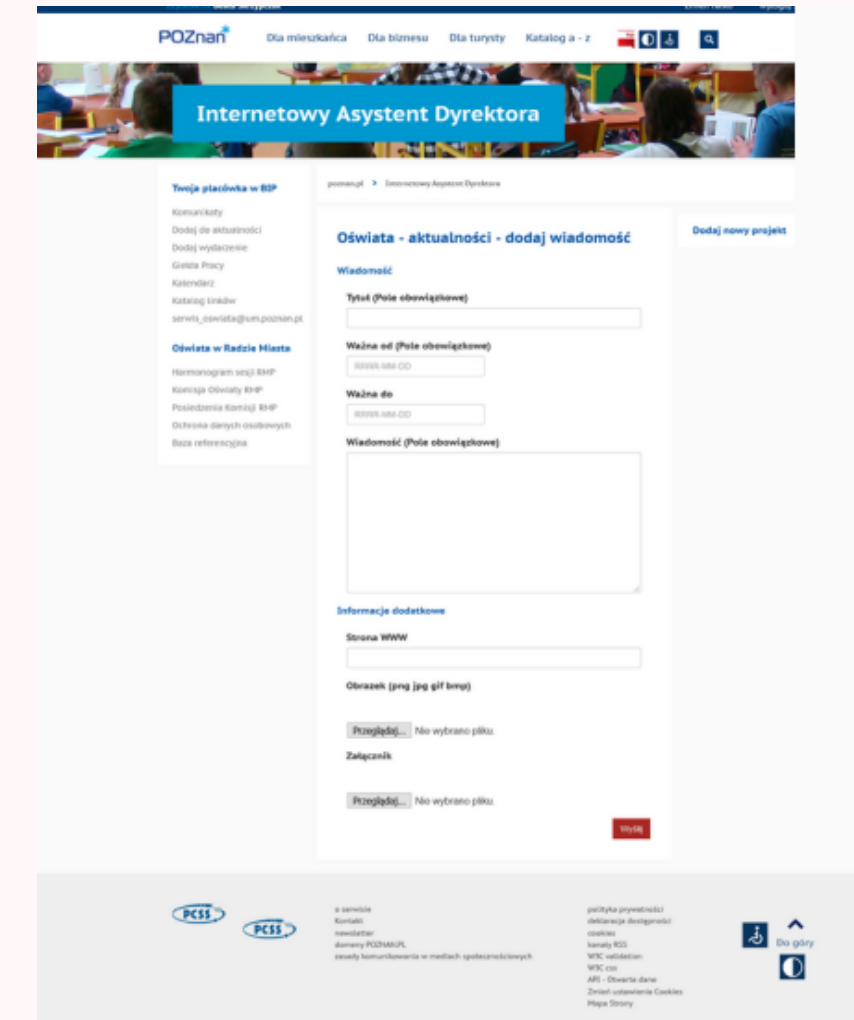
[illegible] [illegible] Zmień hasło Wyloguj

POZnan Dla mieszkańca Dla biznesu Dla turysty Katalog a - z

Internetowy Asystent Dyrektora

Twoja placówka w BIP

Komunikaty
Dodaj do aktualności
Dodaj wydarzenie
Giełda Pracy
Kalendarz
Katalog linków
serwis_oswiata@um.poznan.pl

Oświata w Radzie Miasta

Harmonogram sesji RMP
Komisja Oświaty RMP
Posiedzenia Komisji RMP
Ochrona danych osobowych
Baza referencyjna

poznan.pl > Internetowy Asystent Dyrektora

Oświata - aktualności - dodaj wiadomość

Wiadomość

Tytuł (Pole obowiązkowe)

Ważna od (Pole obowiązkowe)

RRRR-MM-DD

Ważna do

RRRR-MM-DD

Wiadomość (Pole obowiązkowe)

Informacje dodatkowe

Strona WWW

Obrazek (png jpg gif bmp)

Przeglądaj... Nie wybrano pliku.

Załącznik

Przeglądaj... Nie wybrano pliku.

Wyślij

Dodaj nowy projekt

PCSS PCSS

o serwisie
Kontakt
newsletter
domeny POZNAN.PL
zasady komunikowania w mediach społecznościowych

polityka prywatności
deklaracja dostępności
cookies
kanały RSS
W3C validation
W3C css
API - Otwarte dane
Zmień ustawienia Cookies
Mapa Strony

Do góry